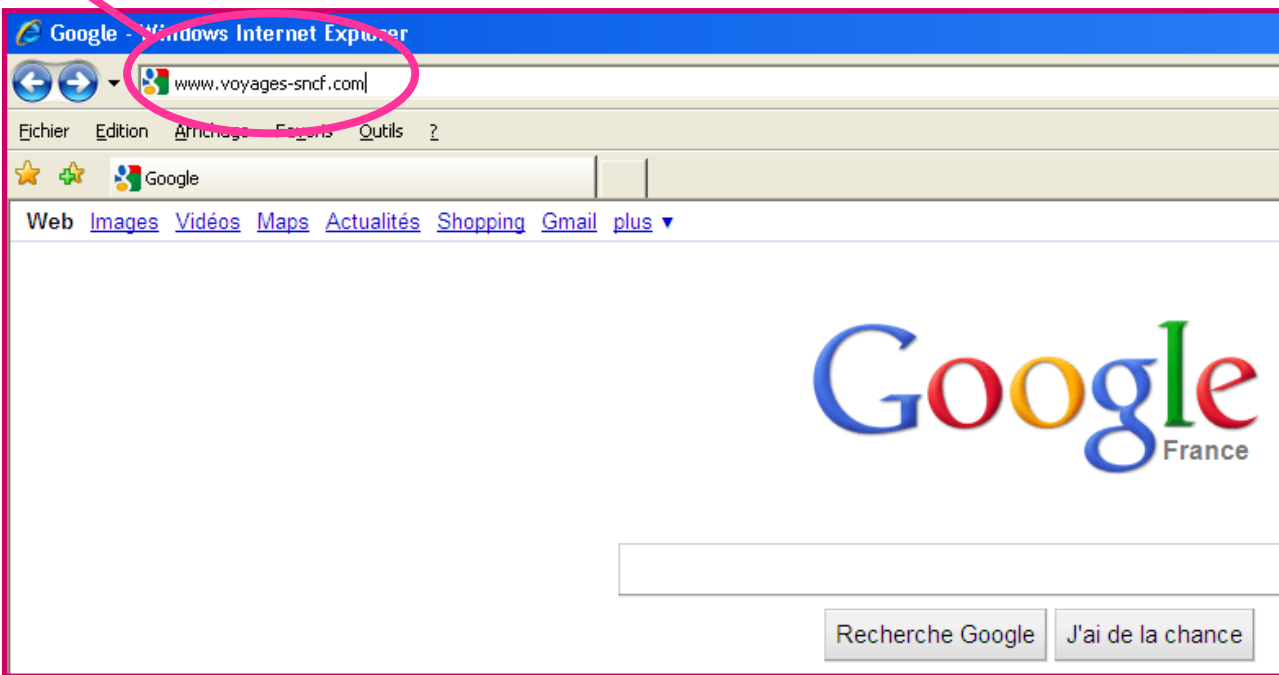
Google - Windows Internet Explorer

www.voyages-sncf.com

Fichier Edition Affichage Favoris Outils ?

Google

Web Images Vidéos Maps Actualités Shopping Gmail plus ▼

Google France

Recherche Google J'ai de la chance